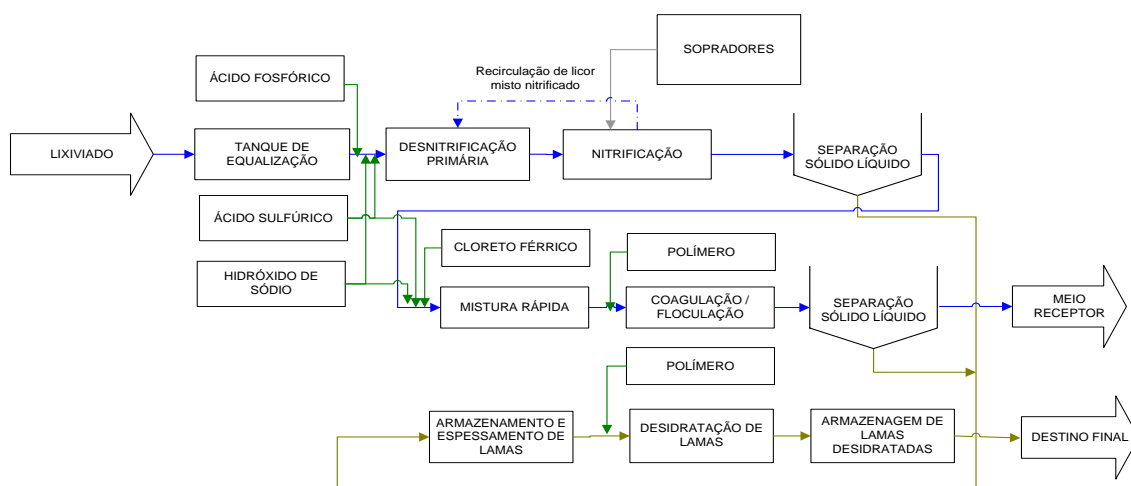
SOPRADORES

ÁCIDO FOSFÓRICO

Recirculação de licor misto nitrificado

LIXIVIADO

TANQUE DE EQUALIZAÇÃO

DESNITRIFICAÇÃO PRIMÁRIA

NITRIFICAÇÃO

SEPARAÇÃO SÓLIDO LÍQUIDO

ÁCIDO SULFÚRICO

CLORETO FÉRRICO

POLÍMERO

HIDRÓXIDO DE SÓDIO

MISTURA RÁPIDA

COAGULAÇÃO / FLOCULAÇÃO

SEPARAÇÃO SÓLIDO LÍQUIDO

MEIO RECEPTOR

POLÍMERO

ARMAZENAMENTO E ESPESSAMENTO DE LAMAS

DESIDRATAÇÃO DE LAMAS

ARMAZENAGEM DE LAMAS DESIDRATADAS

DESTINO FINAL